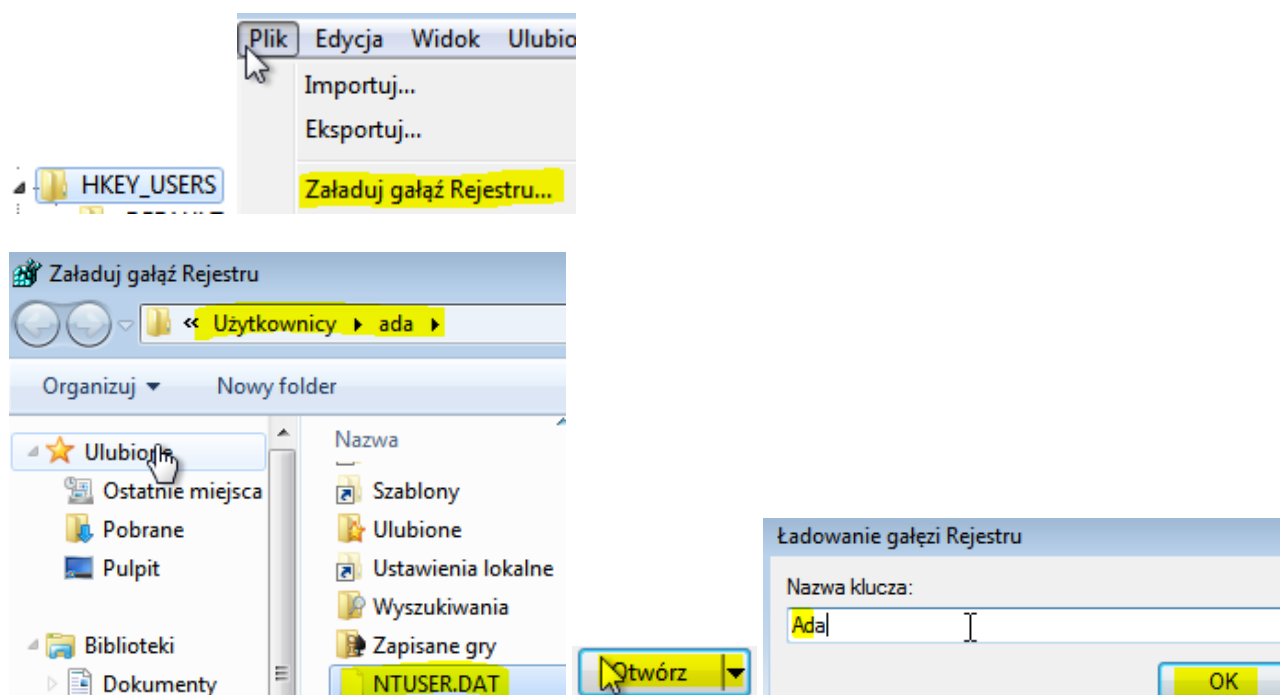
Plik Edycja Widok Ulubio

Importuj...

Eksportuj...

HKEY_USERS

Załaduj gałąź Rejestru...

Załaduj gałąź Rejestru

« Użytkownicy ▸ ada ▸

Organizuj ▾ Nowy folder

Ulubio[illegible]

Ostatnie miejsca

Pobrane

Pulpit

Biblioteki

Dokumenty

Nazwa

Szablony

Ulubione

Ustawienia lokalne

Wyszukiwania

Zapisane gry

NTUSER.DAT

Otwórz

Ładowanie gałęzi Rejestru

Nazwa klucza:

Ada

OK